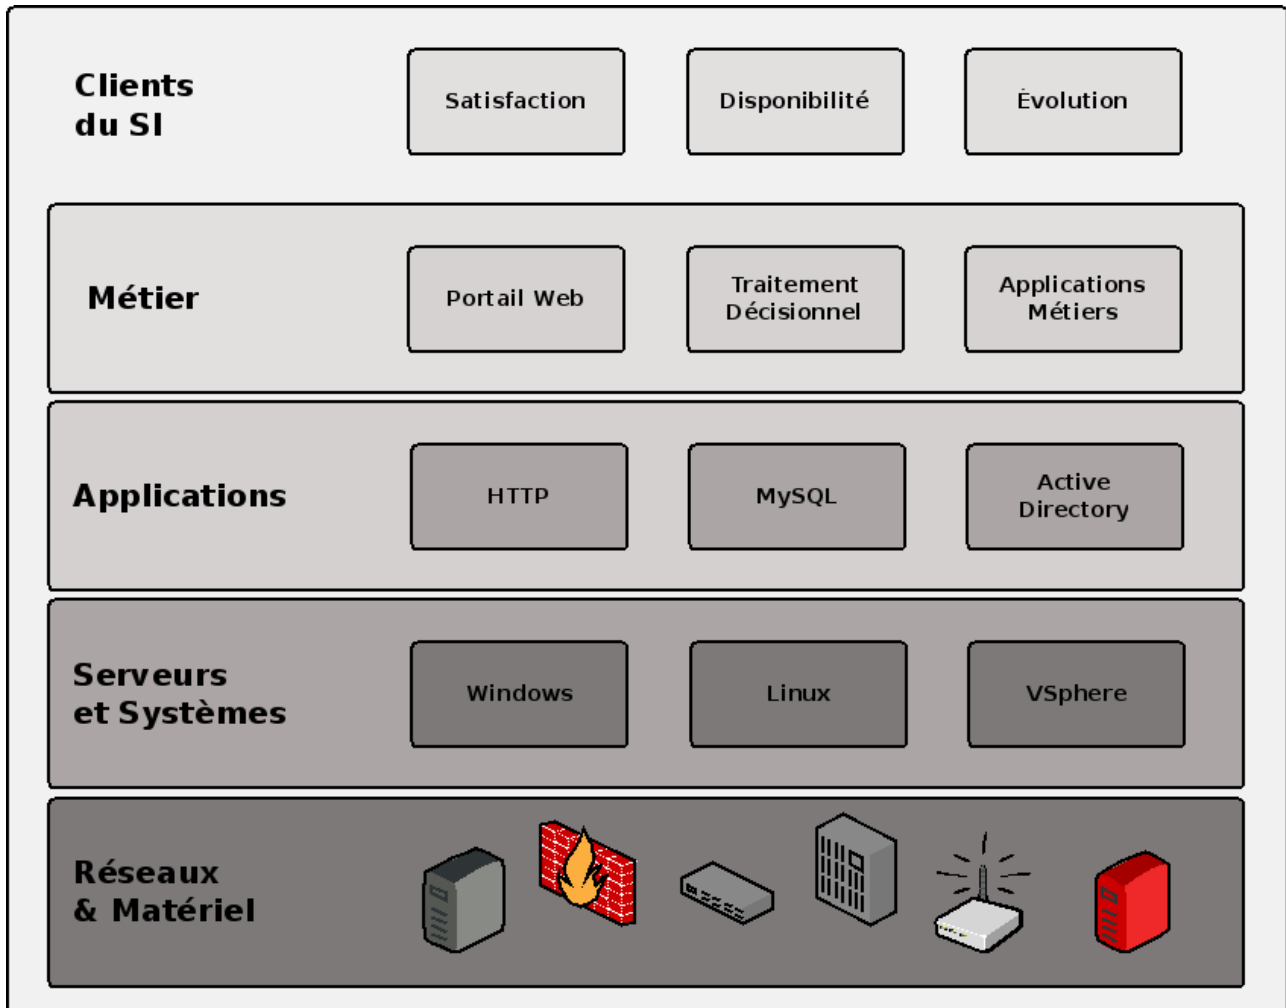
Clients du SI

Satisfaction

Disponibilité

Èvolution

Métier

Portail Web

Traitement Décisionnel

Applications Métiers

Applications

HTTP

MySQL

Active Directory

Serveurs et Systèmes

Windows

Linux

VSphere

Réseaux & Matériel